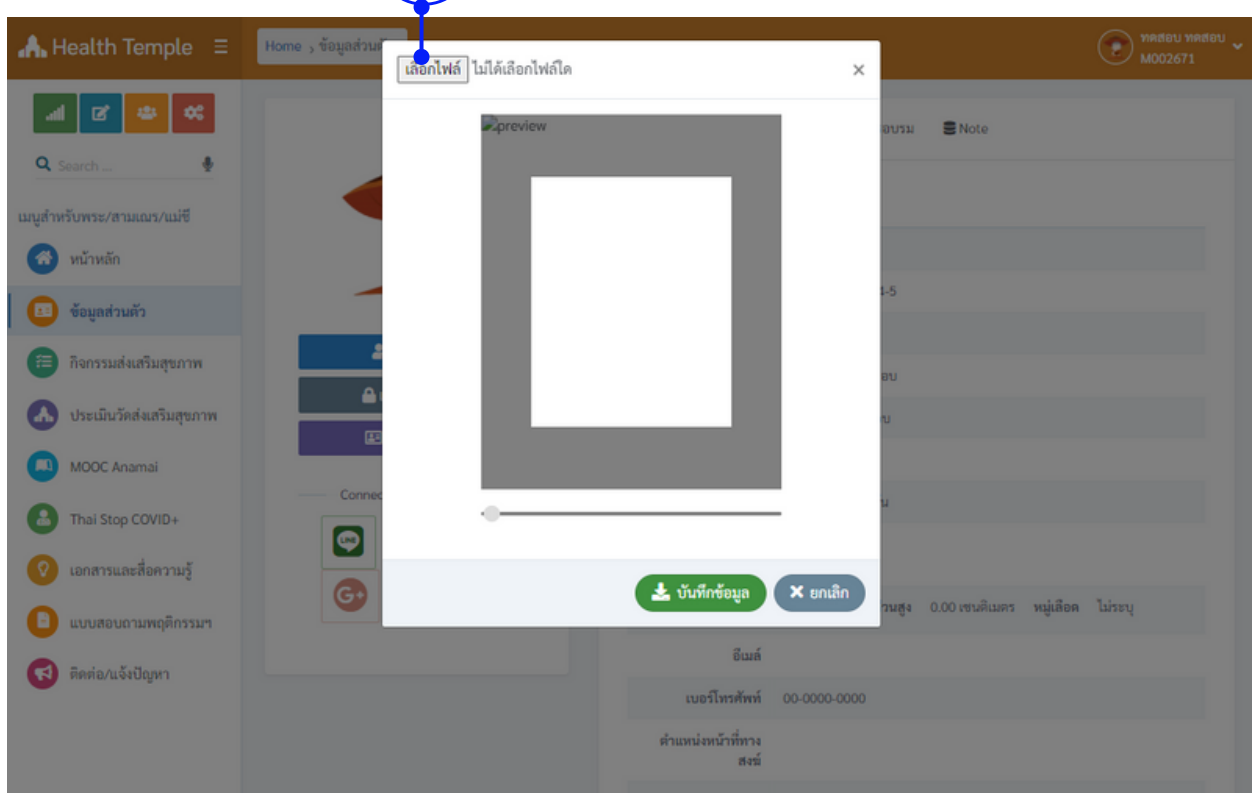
Health Temple ☰

Home › ข้อมูลส่วนตั

ทดสอบ ทดสอบ
M002671

Search ...

เมนูสำหรับพระ/สามเณร/แม่ชี

หน้าหลัก

ข้อมูลส่วนตัว

กิจกรรมส่งเสริมสุขภาพ

ประเมินวัดส่งเสริมสุขภาพ

MOOC Anamai

Thai Stop COVID+

เอกสารและสื่อความรู้

แบบสอบถามพฤติกรรมฯ

ติดต่อ/แจ้งปัญหา

Conne

อบรม Note

4-5

อบ

บ

น

วนสูง 0.00 เซนติเมตร หมู่เลือด ไม่ระบุ

อีเมล์

เบอร์โทรศัพท์ 00-0000-0000

ตำแหน่งหน้าที่ทางสงฆ์

เลือกไฟล์ ไม่ได้เลือกไฟล์ใด ×

preview

บันทึกข้อมูล

ยกเลิก